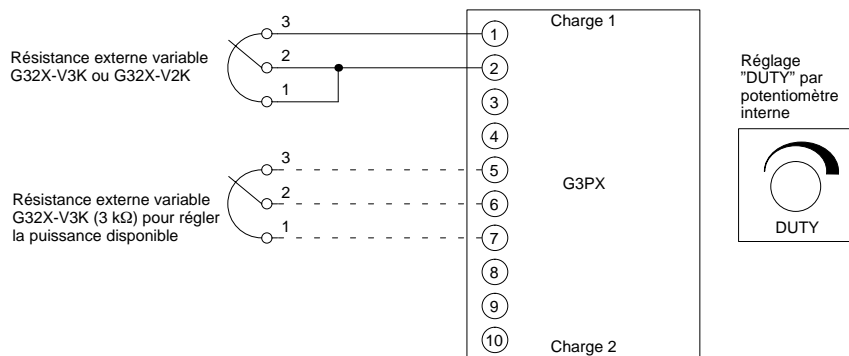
Résistance externe variable G32X-V3K ou G32X-V2K

3
2
1

Charge 1

1
2
3
4
5
6
7
8
9
10

Charge 2

G3PX

Résistance externe variable G32X-V3K (3 kΩ) pour régler la puissance disponible

3
2
1

Réglage "DUTY" par potentiomètre interne

DUTY